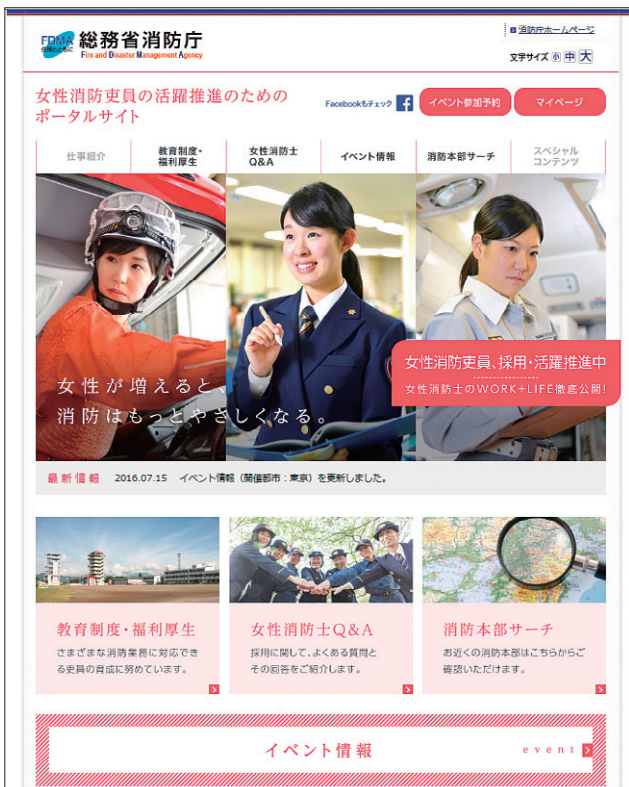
FDMA 住民とともに 総務省消防庁 Fire and Disaster Management Agency

消防庁ホームページ

文字サイズ 小 中 大

女性消防吏員の活躍推進のためのポータルサイト

Facebookもチェック

イベント参加予約

マイページ

仕事紹介

教育制度・福利厚生

女性消防士Q&A

イベント情報

消防本部サーチ

スペシャルコンテンツ

女性が増えると、消防はもっとやさしくなる。

女性消防吏員、採用・活躍推進中

女性消防士のWORK+LIFE徹底公開!

最新情報 2016.07.15 イベント情報（開催都市：東京）を更新しました。

教育制度・福利厚生

さまざまな消防業務に対応できる吏員の育成に努めています。

女性消防士Q&A

採用に関して、よくある質問とその回答をご紹介します。

消防本部サーチ

お近くの消防本部はこちらからご確認いただけます。

イベント情報

event